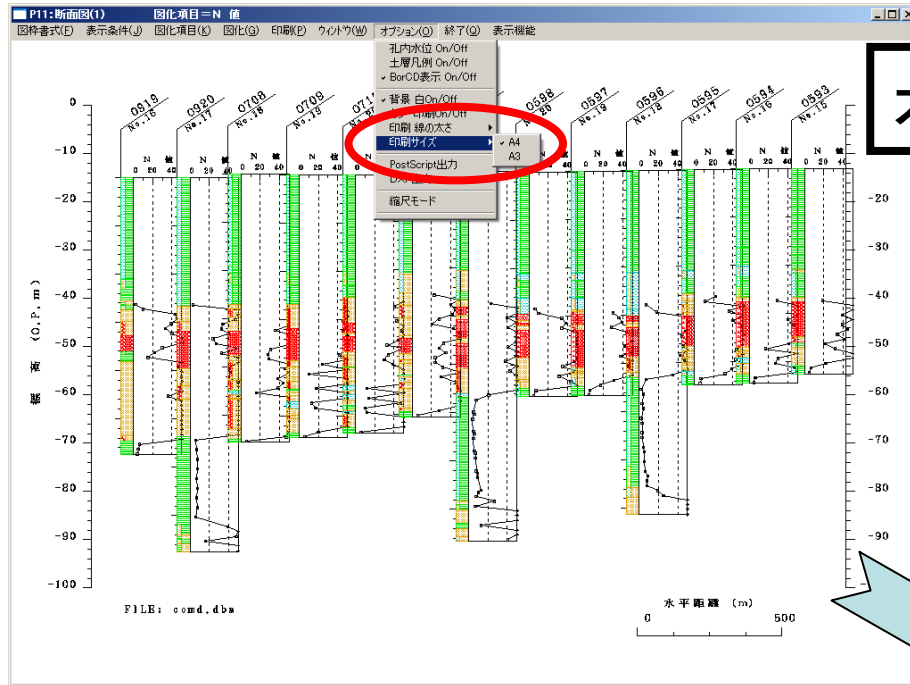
P11:断面図(1)　　図化項目＝N 値

図枠書式(F)　表示条件(J)　図化項目(K)　図化(G)　印刷(P)　ウィンドウ(W)　オプション(O)　終了(Q)　表示機能

孔内水位 On/Off
土層凡例 On/Off
✓ BorCD表示 On/Off
✓ 背景 白On/Off
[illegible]印刷On/Off
印刷 線の太さ
印刷サイズ
✓ A4
A3
PostScript出力
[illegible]
縮尺モード

0919 No.16
0920 No.17
0708 No.16
0709 No.15
071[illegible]
0598 No.20
0597 No.19
0596 No.18
0595 No.17
0594 No.16
0593 No.15

N 値
0 20 40

0
-10
-20
-30
-40
-50
-60
-70
-80
-90
-100

標 高 (O.P.m)

FILE: comd.dba

水平距離 (m)
0　500